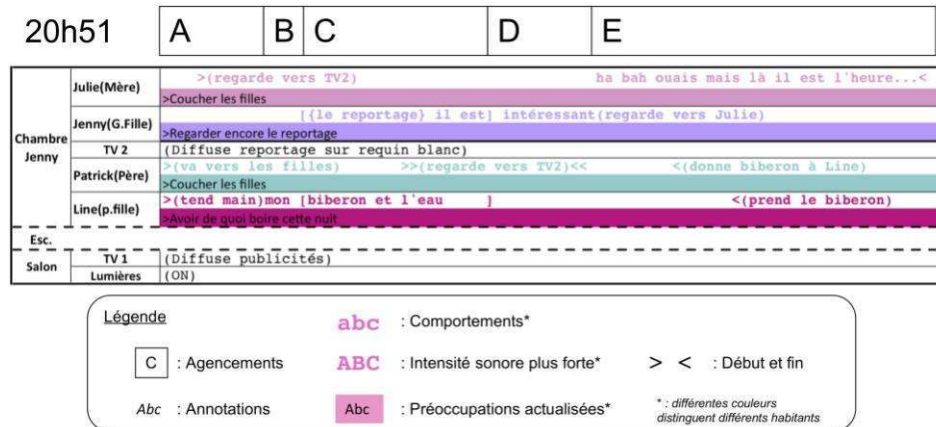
| 20h51 | A | B | C | D | E |
|---|---|---|---|---|---|

| | | |
|---|---|---|
| Chambre Jenny | Julie(Mère) | >(regarde vers TV2) ha bah ouais mais là il est l'heure...< |
| | | >Coucher les filles |
| | Jenny(G.Fille) | [{le reportage} il est] intéressant(regarde vers Julie) |
| | | >Regarder encore le reportage |
| | TV 2 | (Diffuse reportage sur requin blanc) |
| | Patrick(Père) | >(va vers les filles) >>(regarde vers TV2)<< <(donne biberon à Line) |
| | | >Coucher les filles |
| | Line(p.fille) | >(tend main)mon [biberon et l'eau ] <(prend le biberon) |
| | | >Avoir de quoi boire cette nuit |
| Esc. | | |
| Salon | TV 1 | (Diffuse publicités) |
| | Lumières | (ON) |

Légende

C : Agencements

Abc : Annotations

abc : Comportements*

ABC : Intensité sonore plus forte*

Abc : Préoccupations actualisées*

> < : Début et fin

* : différentes couleurs distinguent différents habitants